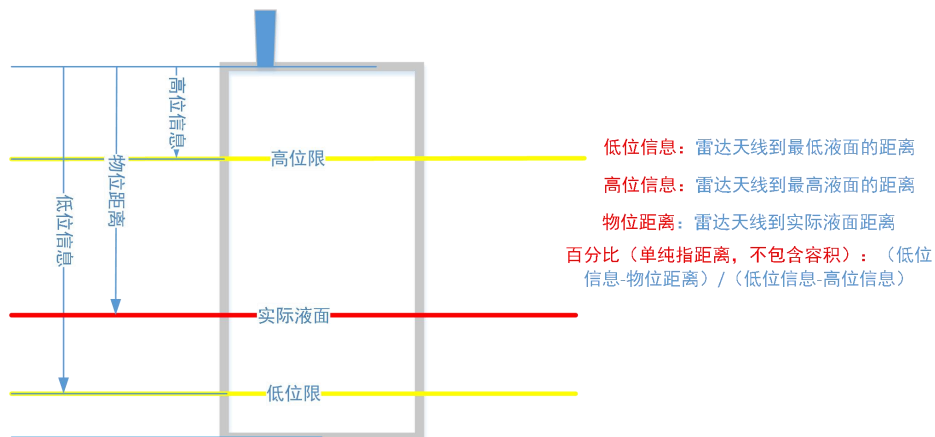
高位信息

物位距离

低位信息

高位限

实际液面

低位限

低位信息：雷达天线到最低液面的距离

高位信息：雷达天线到最高液面的距离

物位距离：雷达天线到实际液面距离

百分比（单纯指距离，不包含容积）：（低位信息-物位距离）/（低位信息-高位信息）